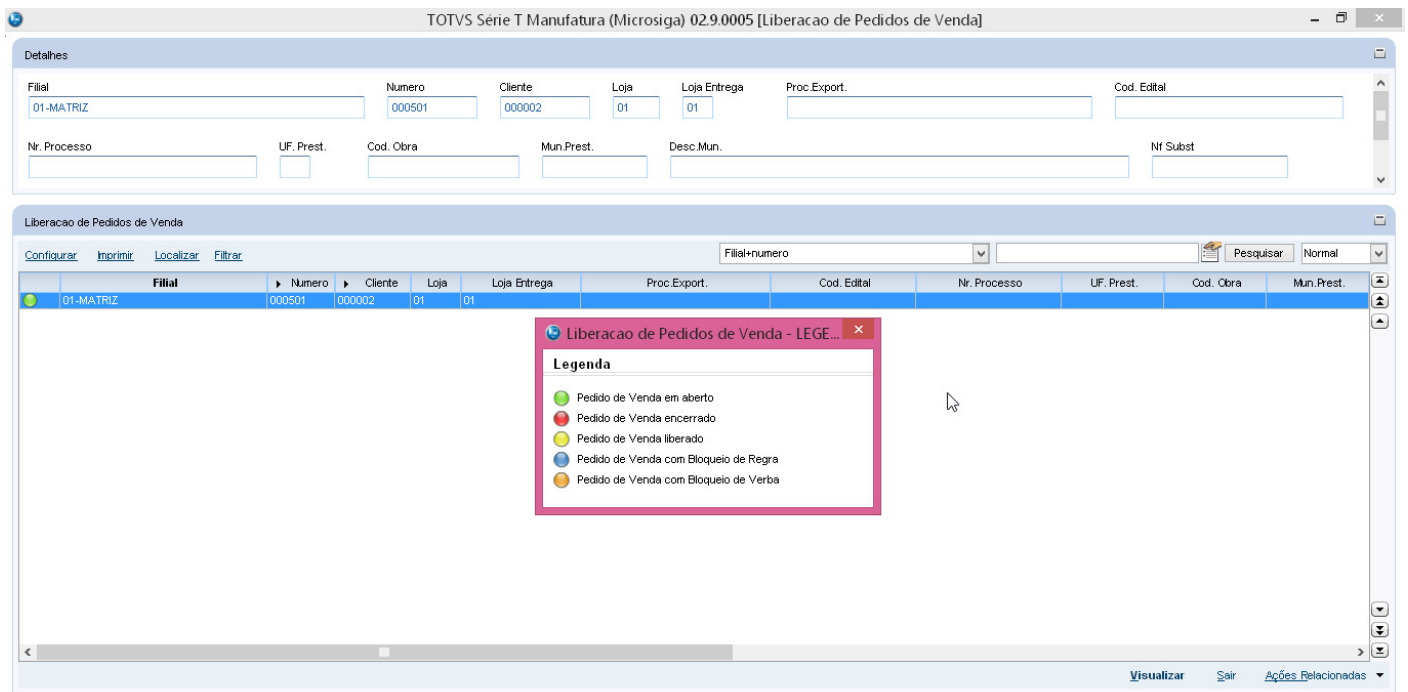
TOTVS Série T Manufatura (Microsiga) 02.9.0005 [Liberacao de Pedidos de Venda]

Detalhes

Filial
01-MATRIZ
Numero
000501
Cliente
000002
Loja
01
Loja Entrega
01
Proc.Export.
Cod. Edital

Nr. Processo
UF. Prest.
Cod. Obra
Mun.Prest.
Desc.Mun.
Nf Subst

Liberacao de Pedidos de Venda

Configurar Imprimir Localizar Filtrar

Filial+numero
Pesquisar
Normal

| | Filial | Numero | Cliente | Loja | Loja Entrega | Proc.Export. | Cod. Edital | Nr. Processo | UF. Prest. | Cod. Obra | Mun.Prest. |
|---|---|---|---|---|---|---|---|---|---|---|---|
| | 01-MATRIZ | 000501 | 000002 | 01 | 01 | | | | | | |

Liberacao de Pedidos de Venda - LEGE...

Legenda

Pedido de Venda em aberto
Pedido de Venda encerrado
Pedido de Venda liberado
Pedido de Venda com Bloqueio de Regra
Pedido de Venda com Bloqueio de Verba

Visualizar Sair Ações Relacionadas